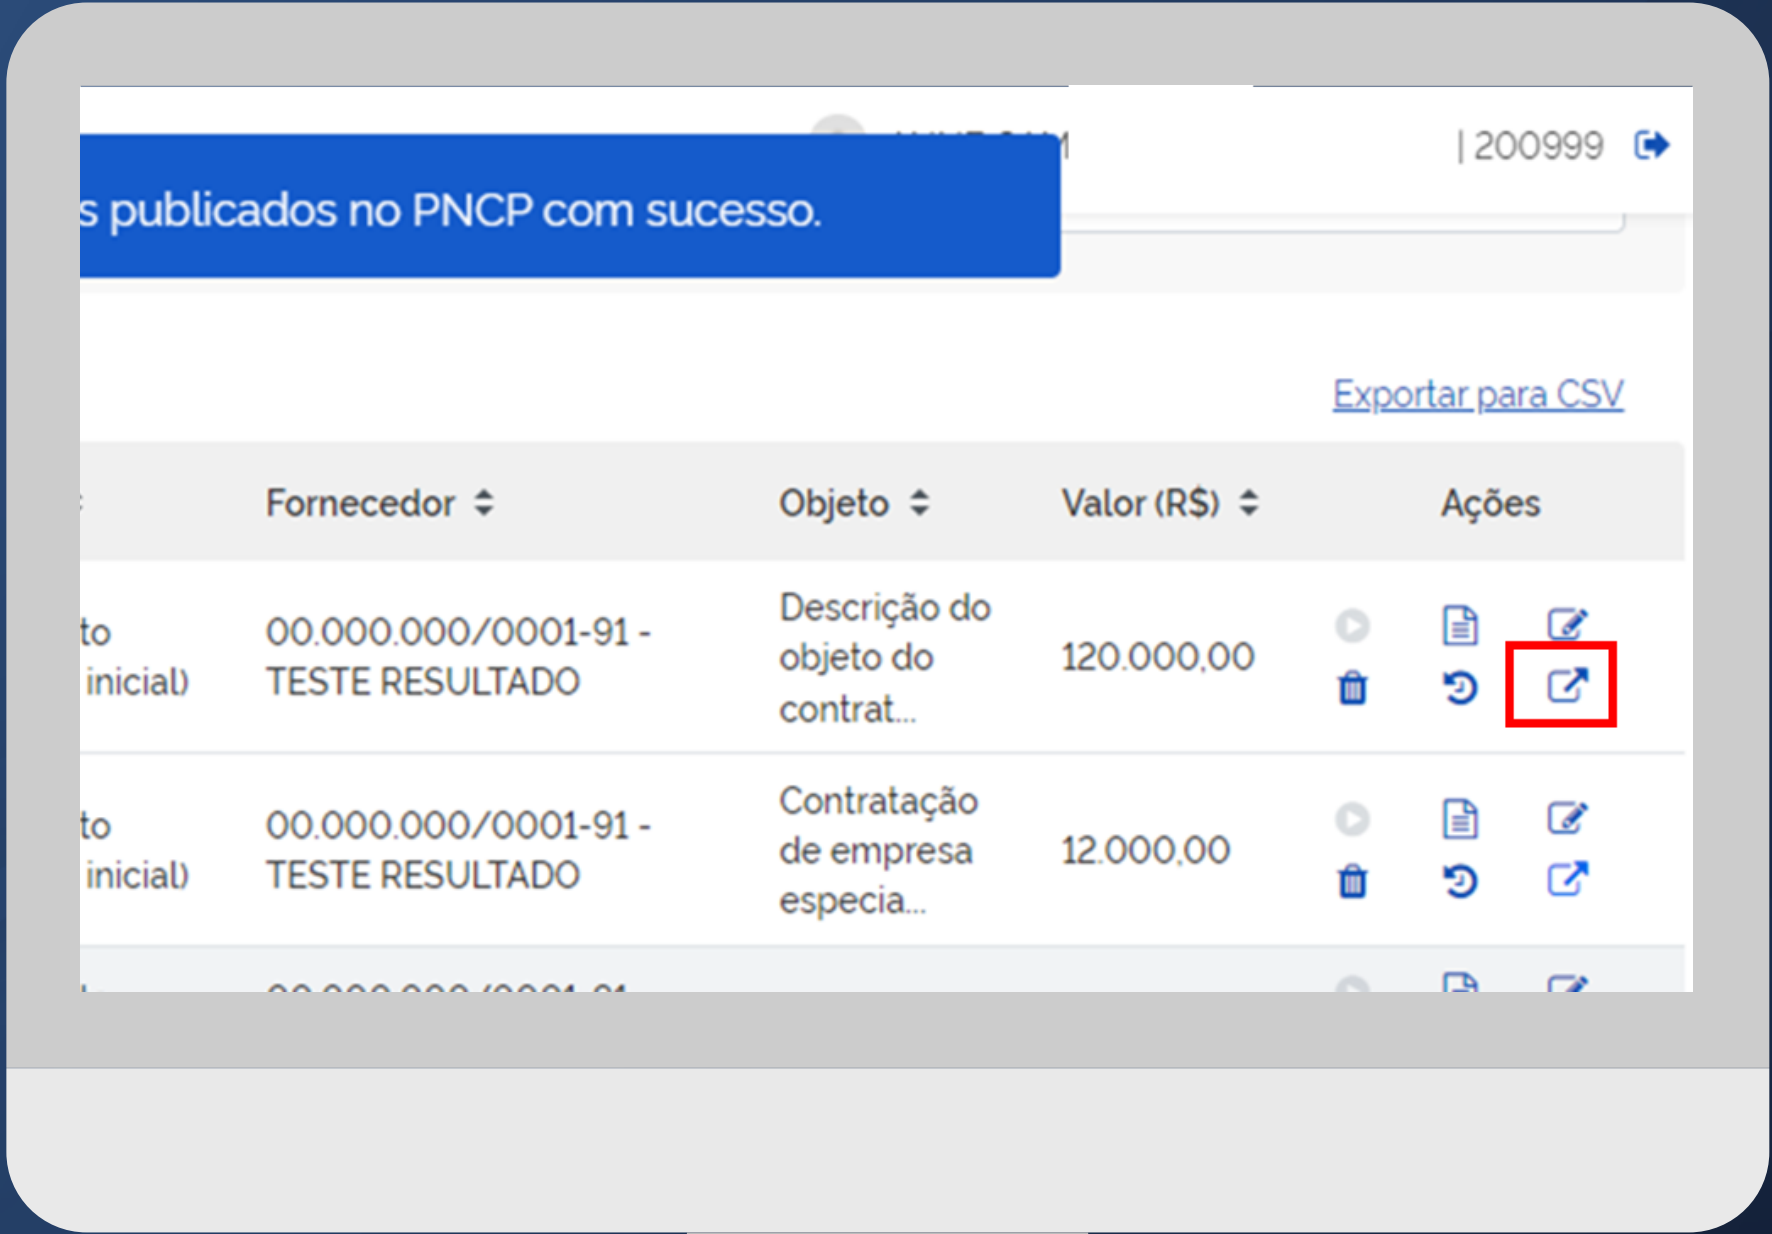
s publicados no PNCP com sucesso.

| 200999

Exportar para CSV

| | Fornecedor | Objeto | Valor (R$) | Ações |
|---|---|---|---|---|
| to inicial) | 00.000.000/0001-91 - TESTE RESULTADO | Descrição do objeto do contrat... | 120.000,00 | |
| to inicial) | 00.000.000/0001-91 - TESTE RESULTADO | Contratação de empresa especia... | 12.000,00 | |